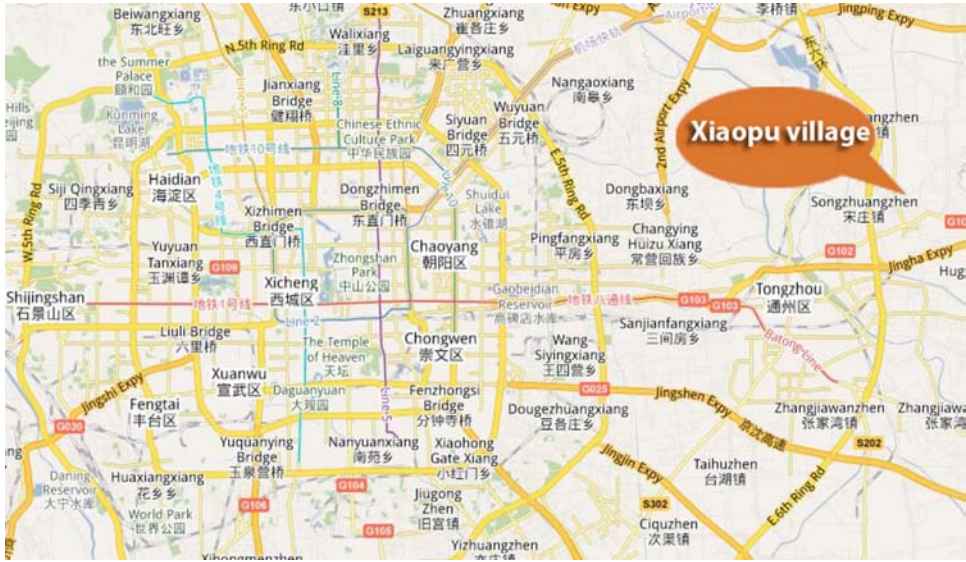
Beiwangxiang
东北旺乡
S213
Zhuangxiang
崔各庄乡
Airport
李桥镇
Jingping Expy
N.5th Ring Rd
Walixiang
洼里乡
Laiguangyingxiang
来广营乡
机场快轨
the Summer Palace
颐和园
Jianxiang Bridge
健翔桥
Nangaoxiang
南皋乡
Kunming Lake
昆明湖
Chinese Ethnic Culture Park
中华民族园
Siyuan Bridge
四元桥
Wuyuan Bridge
五元桥
2nd Airport Expy
Xiaopu village
Hills
地铁10号线
Siji Qingxiang
四季青乡
Haidian
海淀区
Dongzhimen Bridge
东直门桥
Shuidui Lake
水碓湖
E.5th Ring Rd
Dongbaxiang
东坝乡
Songzhuangzhen
宋庄镇
W.5th Ring Rd
Xizhimen Bridge
西直门桥
Chaoyang
朝阳区
Pingfangxiang
平房乡
Changying Huizu Xiang
常营回族乡
G102
Yuyuan Tanxiang
玉渊潭乡
G109
Zhongshan Park
中山公园
Tongzhou
通州区
Jingha Expy
Xicheng
西城区
Gaobeidian Reservoir
高碑店水库
地铁八通线
G103
G103
Shijingshan
石景山区
地铁1号线
Line 2
Sanjianfangxiang
三间房乡
Liuli Bridge
六里桥
The Temple of Heaven
天坛
Chongwen
崇文区
Wang Siyingxiang
王四营乡
Batong Line
Xuanwu
宣武区
Daguanyuan
大观园
Fenzhongsi Bridge
分钟寺桥
G025
Jingshi Expy
Fengtai
丰台区
Dougezhuangxiang
豆各庄乡
Jingshen Expy
京沈高速
Zhangjiawanzhen
张家湾镇
Zhangjiawa
张家湾
G030
Yuquanying Bridge
玉泉营桥
Nanyuanxiang
南苑乡
Xiaohong Gate Xiang
小红门乡
Jingjin Expy
S202
Daning Reservoir
大宁水库
Huaxiangxiang
花乡乡
G104
Taihuzhen
台湖镇
World Park
世界公园
G106
Jiugong Zhen
旧宫镇
S302
E.6th Ring Rd
G105
Ciquzhen
次渠镇
Yizhuangzhen